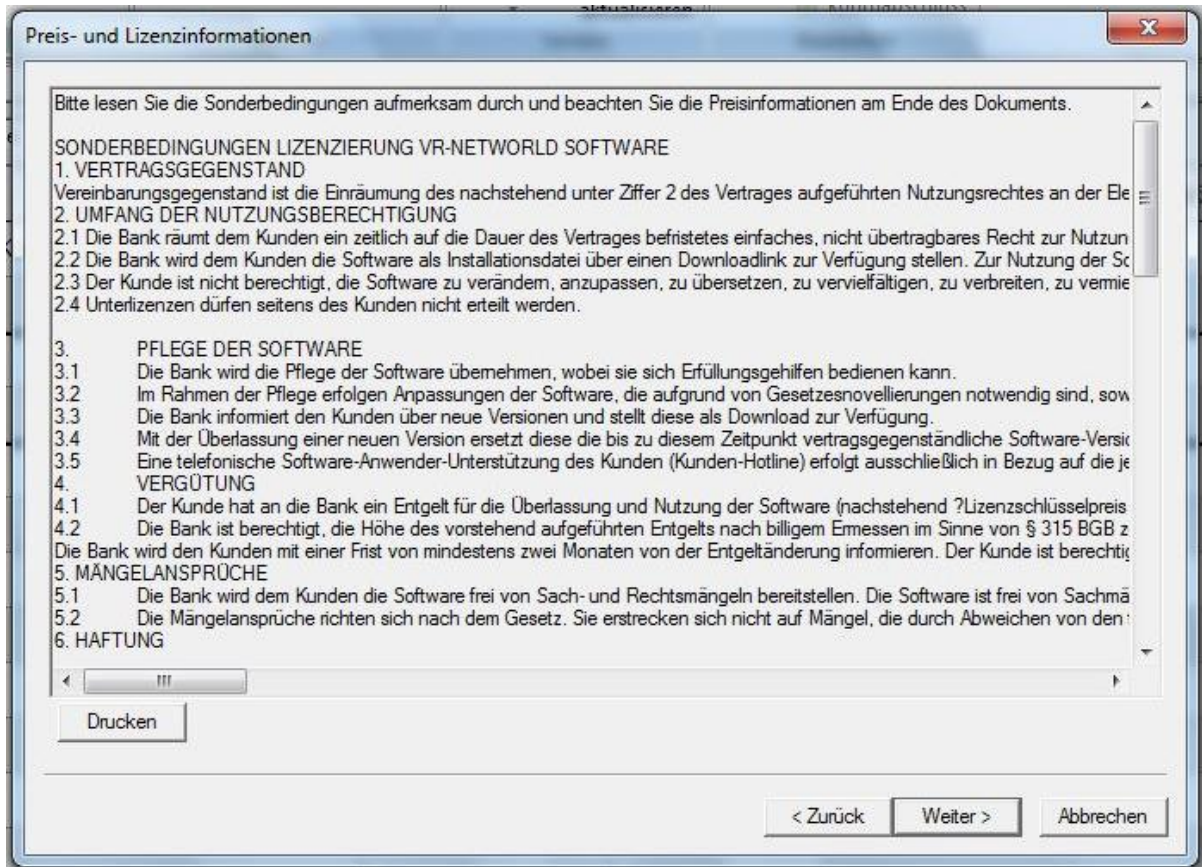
Preis- und Lizenzinformationen

Bitte lesen Sie die Sonderbedingungen aufmerksam durch und beachten Sie die Preisinformationen am Ende des Dokuments.

SONDERBEDINGUNGEN LIZENZIERUNG VR-NETWORLD SOFTWARE
1. VERTRAGSGEGENSTAND
Vereinbarungsgegenstand ist die Einräumung des nachstehend unter Ziffer 2 des Vertrages aufgeführten Nutzungsrechtes an der Ele
2. UMFANG DER NUTZUNGSBERECHTIGUNG
2.1 Die Bank räumt dem Kunden ein zeitlich auf die Dauer des Vertrages befristetes einfaches, nicht übertragbares Recht zur Nutzun
2.2 Die Bank wird dem Kunden die Software als Installationsdatei über einen Downloadlink zur Verfügung stellen. Zur Nutzung der Sc
2.3 Der Kunde ist nicht berechtigt, die Software zu verändern, anzupassen, zu übersetzen, zu vervielfältigen, zu verbreiten, zu vermie
2.4 Unterlizenzen dürfen seitens des Kunden nicht erteilt werden.

3. PFLEGE DER SOFTWARE
3.1 Die Bank wird die Pflege der Software übernehmen, wobei sie sich Erfüllungsgehilfen bedienen kann.
3.2 Im Rahmen der Pflege erfolgen Anpassungen der Software, die aufgrund von Gesetzesnovellierungen notwendig sind, sow
3.3 Die Bank informiert den Kunden über neue Versionen und stellt diese als Download zur Verfügung.
3.4 Mit der Überlassung einer neuen Version ersetzt diese die bis zu diesem Zeitpunkt vertragsgegenständliche Software-Versio
3.5 Eine telefonische Software-Anwender-Unterstützung des Kunden (Kunden-Hotline) erfolgt ausschließlich in Bezug auf die je
4. VERGÜTUNG
4.1 Der Kunde hat an die Bank ein Entgelt für die Überlassung und Nutzung der Software (nachstehend ?Lizenzschlüsselpreis
4.2 Die Bank ist berechtigt, die Höhe des vorstehend aufgeführten Entgelts nach billigem Ermessen im Sinne von § 315 BGB z
Die Bank wird den Kunden mit einer Frist von mindestens zwei Monaten von der Entgeltänderung informieren. Der Kunde ist berechtig
5. MÄNGELANSPRÜCHE
5.1 Die Bank wird dem Kunden die Software frei von Sach- und Rechtsmängeln bereitstellen. Die Software ist frei von Sachmä
5.2 Die Mängelansprüche richten sich nach dem Gesetz. Sie erstrecken sich nicht auf Mängel, die durch Abweichen von den
6. HAFTUNG

Drucken

< Zurück Weiter > Abbrechen